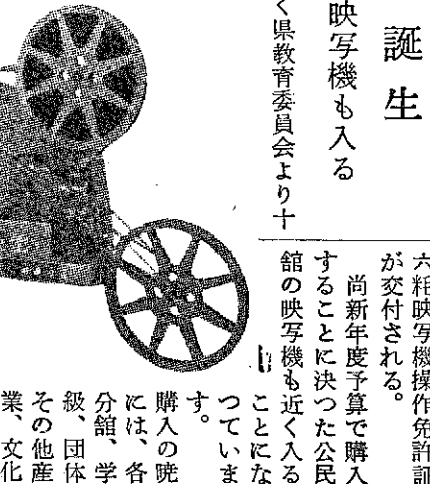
誕生

映写機も入る

く県教育委員会より十

六粍映写機操作免許証が交付される。

尚新年度予算で購入することに決つた公民館の映写機も近く入ることになつています。

購入の暁には、各分館、学級、団体その他産業、文化